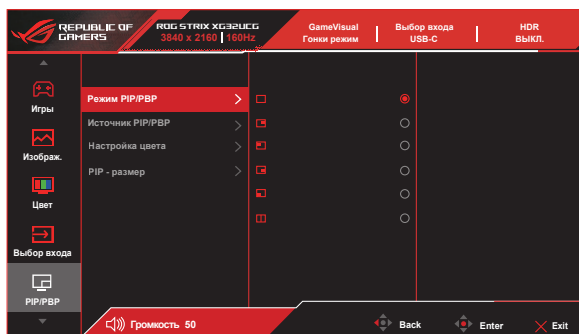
REPUBLIC OF GAMERS

ROG STRIX XG32UCG
3840 x 2160 | 160Hz

GameVisual
Гонки режим

Выбор входа
USB-C

HDR
ВЫКЛ.

Игры

Изображ.

Цвет

Выбор входа

PIP/PBP

Режим PIP/PBP

Источник PIP/PBP

Настройка цвета

PIP - размер

Громкость 50

Back

Enter

Exit